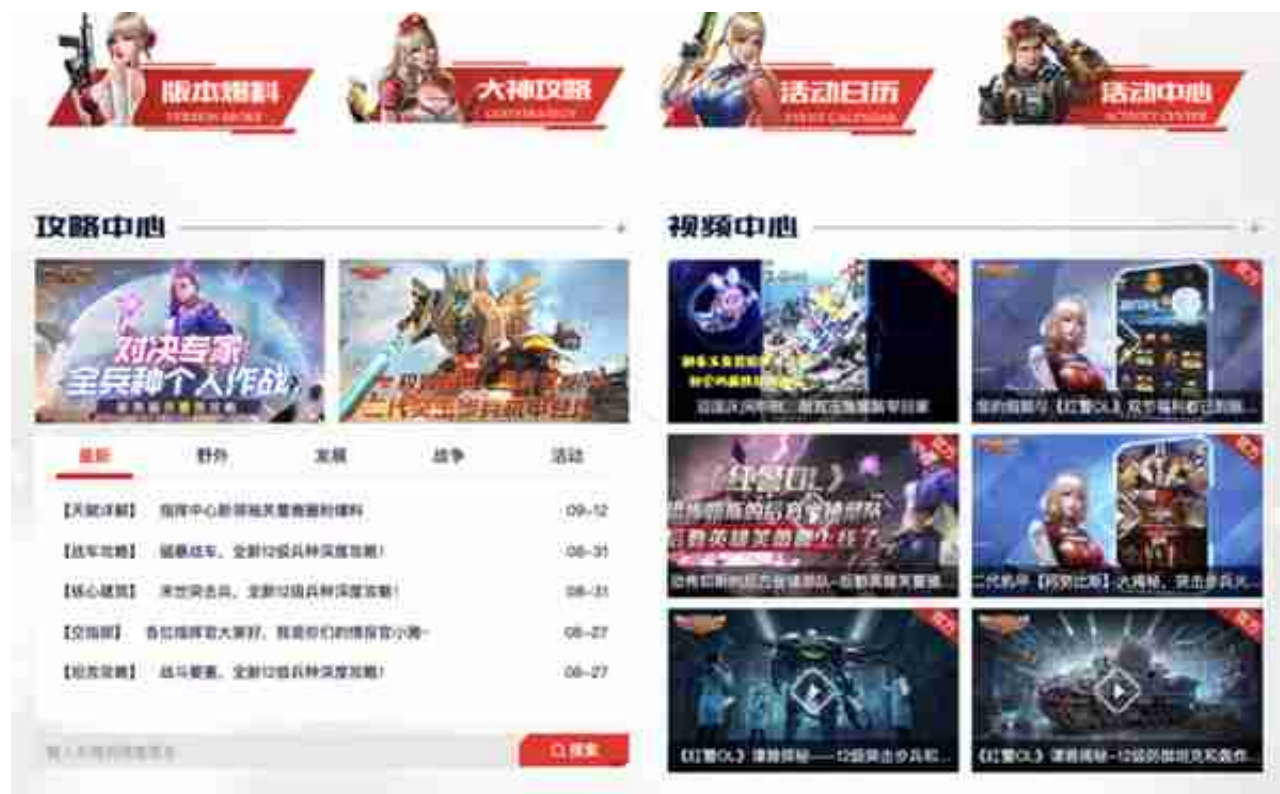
版本爆料
VERSION BROKE

大神攻略
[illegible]

活动日历
EVENT CALENDAR

活动中心
ACTIVITY CENTER

攻略中心

视频中心

对决专家
全兵种个人作战

二代天启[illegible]

最新 野外 发展 战争 活动

【天赋详解】 指挥中心新领域天赋套餐的爆料 09-12

【战车攻略】 辐暴战车，全新12级兵种深度攻略！ 08-31

【核心建筑】 来世两击兵，全新12级兵种深度攻略！ 08-31

【交指部】 各位指挥官大家好，我是你们的情报官小美~ 08-27

【坦克攻略】 战斗要塞，全新12级兵种深度攻略！ 08-27

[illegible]

搜索

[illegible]

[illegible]《红警OL》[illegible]

《红警OL》

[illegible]

二代机甲【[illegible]】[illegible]

《红警OL》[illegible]——12级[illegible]

《红警OL》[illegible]-12级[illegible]